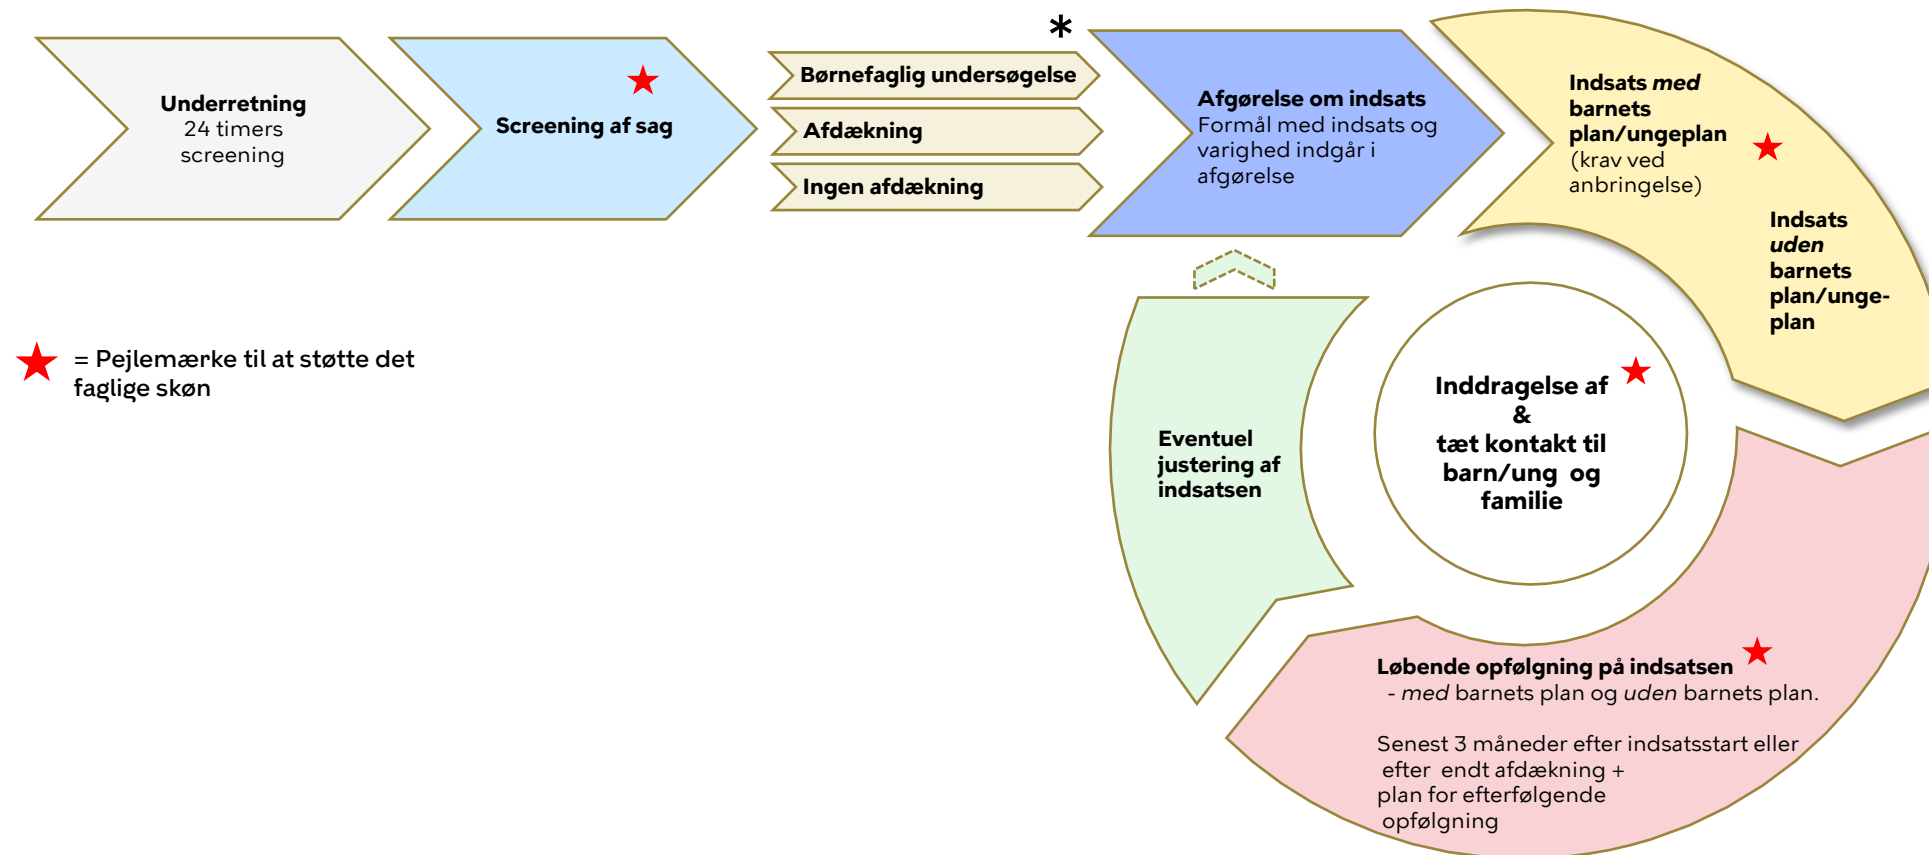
**Underretning**
24 timers screening

**Screening af sag** ★

**Børnefaglig undersøgelse**

**Afdækning**

**Ingen afdækning**

\*

**Afgørelse om indsats**
Formål med indsats og varighed indgår i afgørelse

**Indsats *med* barnets plan/ungeplan** ★
(krav ved anbringelse)

**Indsats *uden* barnets plan/ungeplan**

★ = Pejlemærke til at støtte det faglige skøn

**Eventuel justering af indsatsen**

**Inddragelse af** ★
**&**
**tæt kontakt til barn/ung og familie**

**Løbende opfølgning på indsatsen** ★
- *med* barnets plan og *uden* barnets plan.

Senest 3 måneder efter indsatsstart eller efter endt afdækning + plan for efterfølgende opfølgning